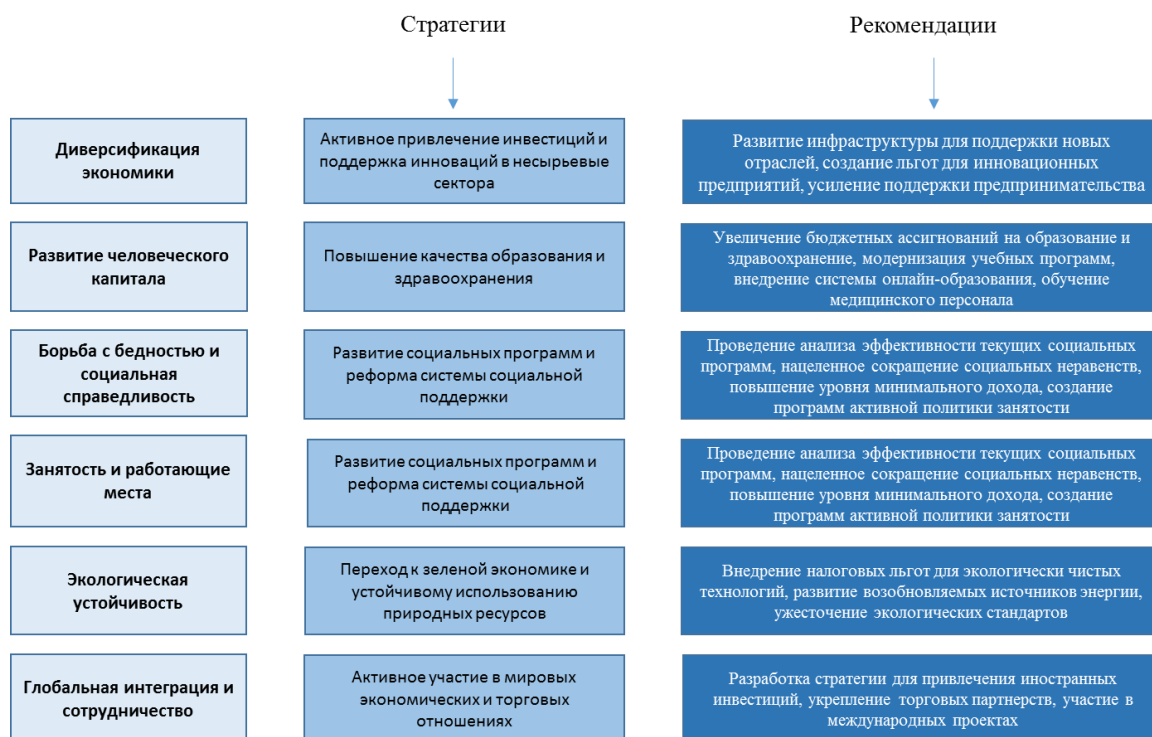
Стратегии

Рекомендации

Диверсификация экономики

Активное привлечение инвестиций и поддержка инноваций в несырьевые сектора

Развитие инфраструктуры для поддержки новых отраслей, создание льгот для инновационных предприятий, усиление поддержки предпринимательства

Развитие человеческого капитала

Повышение качества образования и здравоохранения

Увеличение бюджетных ассигнований на образование и здравоохранение, модернизация учебных программ, внедрение системы онлайн-образования, обучение медицинского персонала

Борьба с бедностью и социальная справедливость

Развитие социальных программ и реформа системы социальной поддержки

Проведение анализа эффективности текущих социальных программ, нацеленное сокращение социальных неравенств, повышение уровня минимального дохода, создание программ активной политики занятости

Занятость и работающие места

Развитие социальных программ и реформа системы социальной поддержки

Проведение анализа эффективности текущих социальных программ, нацеленное сокращение социальных неравенств, повышение уровня минимального дохода, создание программ активной политики занятости

Экологическая устойчивость

Переход к зеленой экономике и устойчивому использованию природных ресурсов

Внедрение налоговых льгот для экологически чистых технологий, развитие возобновляемых источников энергии, ужесточение экологических стандартов

Глобальная интеграция и сотрудничество

Активное участие в мировых экономических и торговых отношениях

Разработка стратегии для привлечения иностранных инвестиций, укрепление торговых партнерств, участие в международных проектах